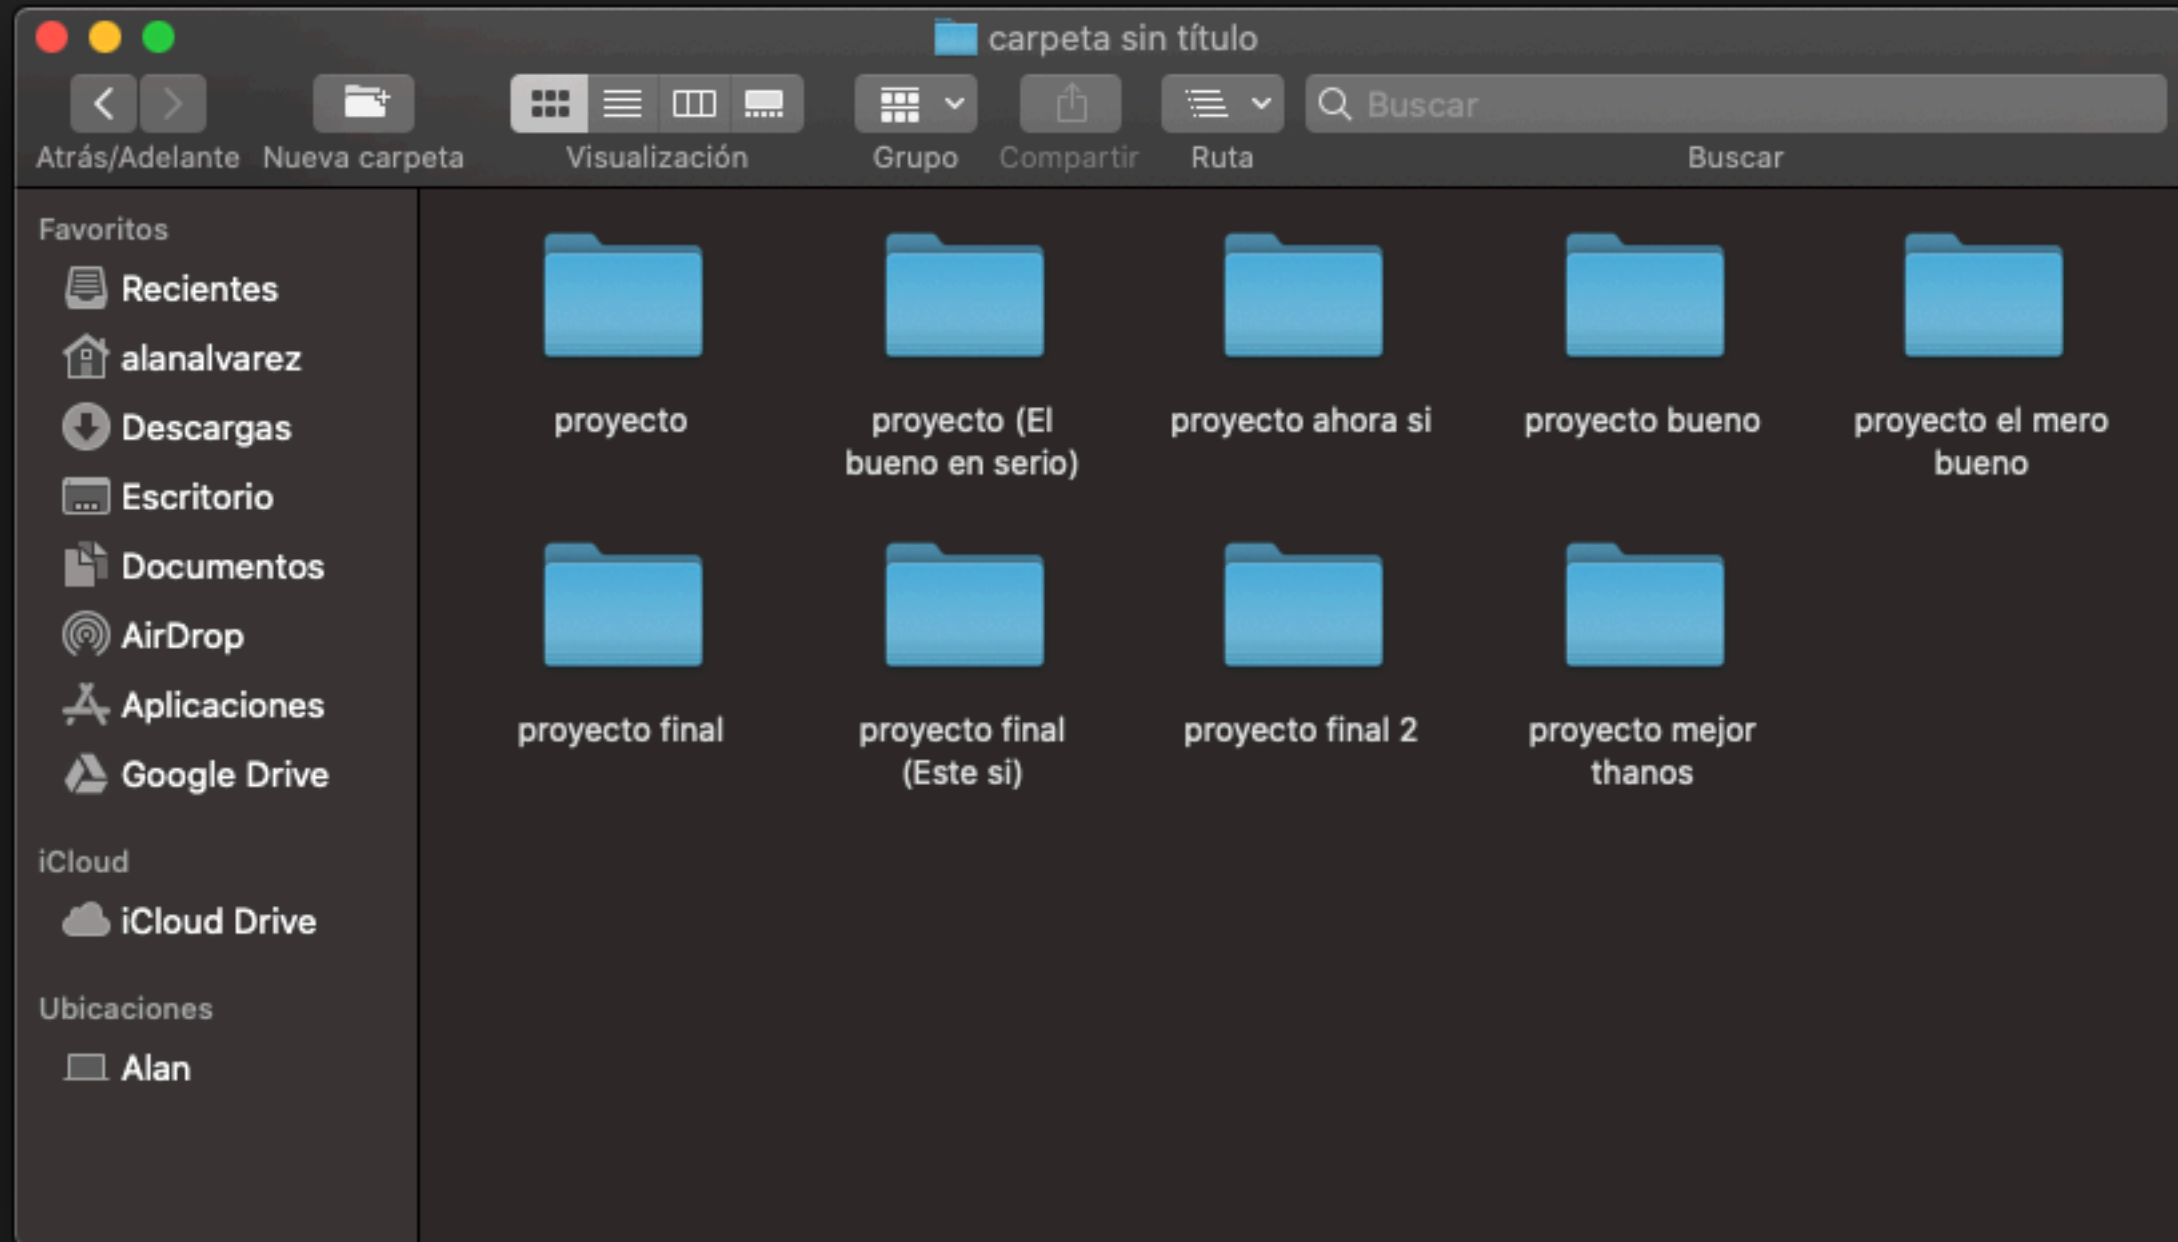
carpeta sin título

Atrás/Adelante Nueva carpeta Visualización Grupo Compartir Ruta Buscar Buscar

Favoritos
Recientes
alanalvarez
Descargas
Escritorio
Documentos
AirDrop
Aplicaciones
Google Drive

iCloud
iCloud Drive

Ubicaciones
Alan

proyecto
proyecto (El bueno en serio)
proyecto ahora si
proyecto bueno
proyecto el mero bueno
proyecto final
proyecto final (Este si)
proyecto final 2
proyecto mejor thanos